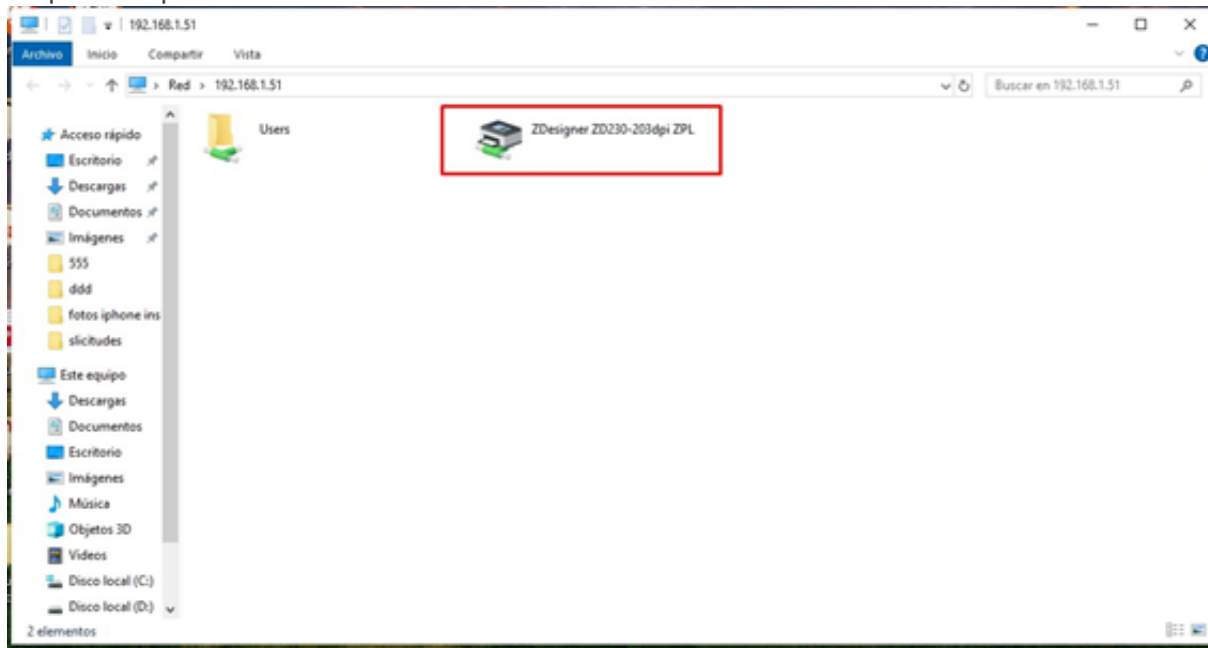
192.168.1.51

Archivo Inicio Compartir Vista

Red > 192.168.1.51

Buscar en 192.168.1.51

Acceso rápido
Escritorio
Descargas
Documentos
Imágenes
555
ddd
fotos iphone ins
slicitudes
Este equipo
Descargas
Documentos
Escritorio
Imágenes
Música
Objetos 3D
Videos
Disco local (C:)
Disco local (D:)

Users

ZDesigner ZD230-203dpi ZPL

2 elementos